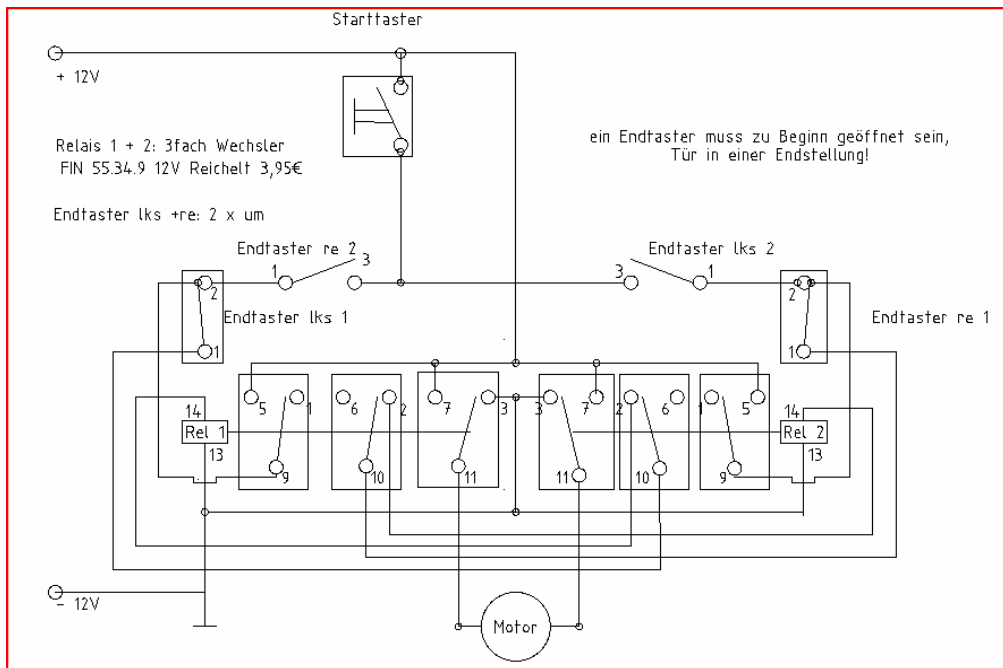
Starttaster

+ 12V

Relais 1 + 2: 3fach Wechsler
FIN 55.34.9 12V Reichelt 3,95€

ein Endtaster muss zu Beginn geöffnet sein,
Tür in einer Endstellung!

Endtaster lks +re: 2 x um

Endtaster re 2

Endtaster lks 2

1 3 3 1

2 2

Endtaster lks 1

Endtaster re 1

1 1

5 1 6 2 7 3 3 7 2 6 1 5

14 14

Rel 1

Rel 2

13 13

9 10 11 11 10 9

- 12V

Motor